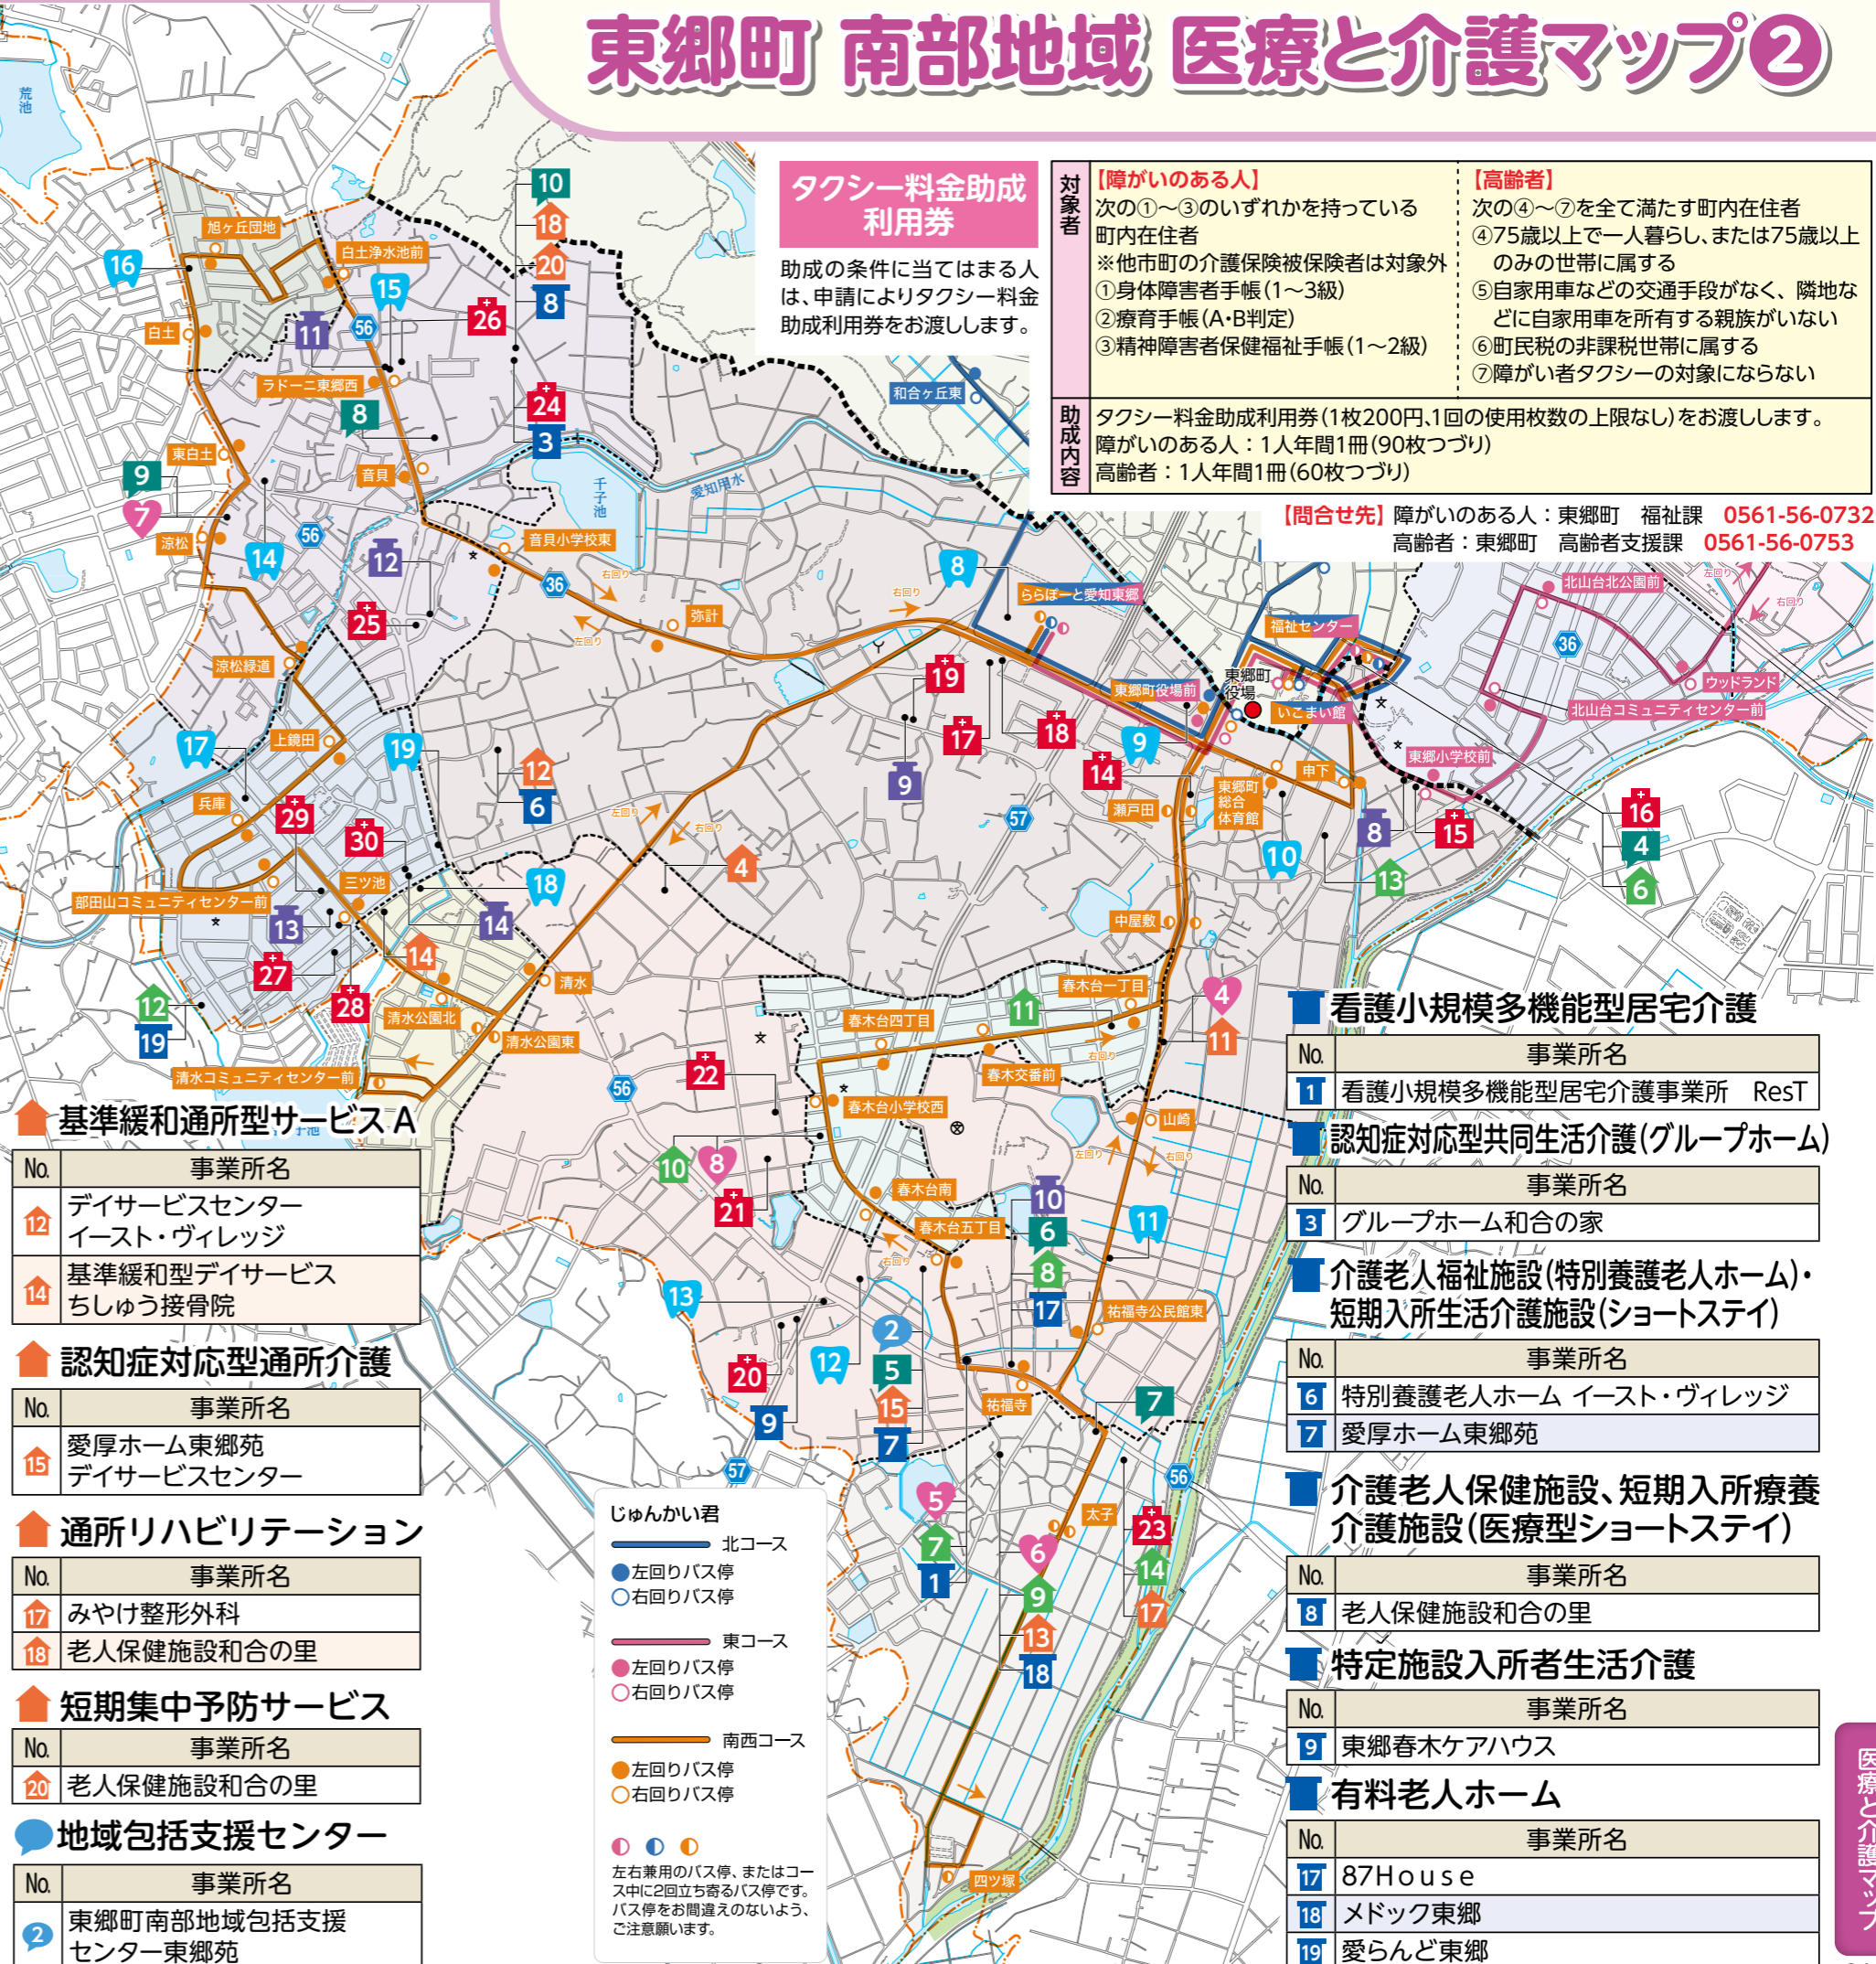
東郷町 南部地域 医療と介護マップ②

タクシー料金助成利用券

助成の条件に当てはまる人は、申請によりタクシー料金助成利用券をお渡しします。

| 対象者 | 【障がいのある人】<br>次の①～③のいずれかを持っている町内在住者<br>※他市町の介護保険被保険者は対象外<br>①身体障害者手帳(1～3級)<br>②療育手帳(A･B判定)<br>③精神障害者保健福祉手帳(1～2級) | 【高齢者】<br>次の④～⑦を全て満たす町内在住者<br>④75歳以上で一人暮らし、または75歳以上のみの世帯に属する<br>⑤自家用車などの交通手段がなく、隣地などに自家用車を所有する親族がいない<br>⑥町民税の非課税世帯に属する<br>⑦障がい者タクシーの対象にならない |
|---|---|---|
| 助成内容 | タクシー料金助成利用券(1枚200円､1回の使用枚数の上限なし)をお渡しします。<br>障がいのある人：1人年間1冊(90枚つづり)<br>高齢者：1人年間1冊(60枚つづり) | |

【問合せ先】障がいのある人：東郷町 福祉課 0561-56-0732
高齢者：東郷町 高齢者支援課 0561-56-0753

荒池 旭ヶ丘団地 白土浄水池前 白土 ラドーニ東郷西 東白土 音貝 涼松 音貝小学校東 千子池 愛知用水 弥計 涼松緑道 上鏡田 兵庫 三ツ池 部田山コミュニティセンター前 清水公園北 清水 清水公園東 清水コミュニティセンター前 和合ヶ丘東 ららぽーと愛知東郷 福祉センター 東郷町役場 東郷町役場前 いこまい館 北山台北公園前 ウッドランド 北山台コミュニティセンター前 東郷小学校前 申下 東郷町総合体育館 瀬戸田 中屋敷 春木台一丁目 春木台四丁目 春木交番前 春木台小学校西 山崎 春木台南 春木台五丁目 祐福寺公民館東 祐福寺 太子 四ツ塚 右回り 左回り

基準緩和通所型サービスA
| No. | 事業所名 |
|---|---|
| 12 | デイサービスセンターイースト・ヴィレッジ |
| 14 | 基準緩和型デイサービスちしゅう接骨院 |

認知症対応型通所介護
| No. | 事業所名 |
|---|---|
| 15 | 愛厚ホーム東郷苑デイサービスセンター |

通所リハビリテーション
| No. | 事業所名 |
|---|---|
| 17 | みやけ整形外科 |
| 18 | 老人保健施設和合の里 |

短期集中予防サービス
| No. | 事業所名 |
|---|---|
| 20 | 老人保健施設和合の里 |

地域包括支援センター
| No. | 事業所名 |
|---|---|
| 2 | 東郷町南部地域包括支援センター東郷苑 |

じゅんかい君
北コース
左回りバス停
右回りバス停
東コース
左回りバス停
右回りバス停
南西コース
左回りバス停
右回りバス停
左右兼用のバス停、またはコース中に2回立ち寄るバス停です。バス停をお間違えのないよう、ご注意願います。

看護小規模多機能型居宅介護
| No. | 事業所名 |
|---|---|
| 1 | 看護小規模多機能型居宅介護事業所 ResT |

認知症対応型共同生活介護(グループホーム)
| No. | 事業所名 |
|---|---|
| 3 | グループホーム和合の家 |

介護老人福祉施設(特別養護老人ホーム)･短期入所生活介護施設(ショートステイ)
| No. | 事業所名 |
|---|---|
| 6 | 特別養護老人ホーム イースト・ヴィレッジ |
| 7 | 愛厚ホーム東郷苑 |

介護老人保健施設、短期入所療養介護施設(医療型ショートステイ)
| No. | 事業所名 |
|---|---|
| 8 | 老人保健施設和合の里 |

特定施設入所者生活介護
| No. | 事業所名 |
|---|---|
| 9 | 東郷春木ケアハウス |

有料老人ホーム
| No. | 事業所名 |
|---|---|
| 17 | 87House |
| 18 | メドック東郷 |
| 19 | 愛らんど東郷 |

医療と介護マップ